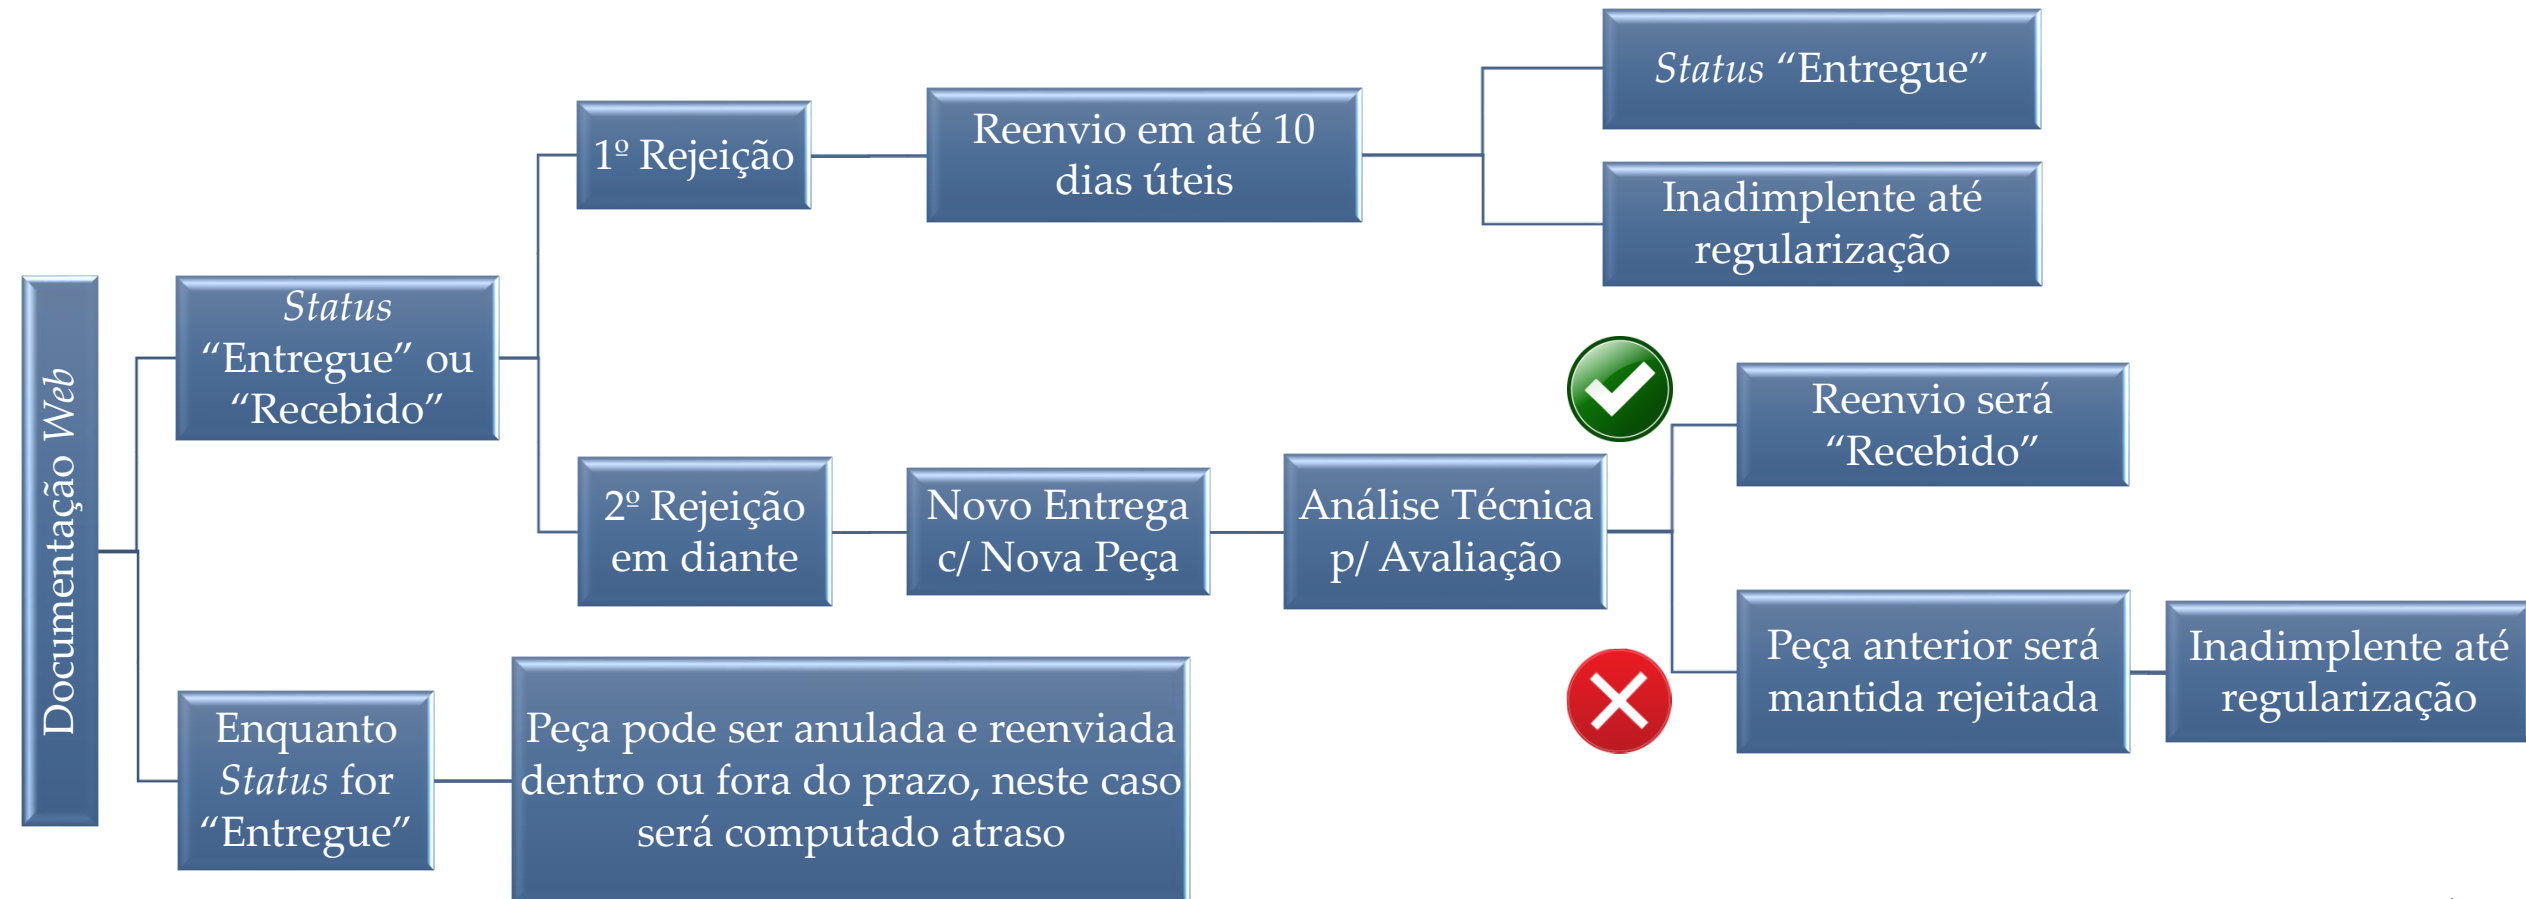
Documentação Web

Status “Entregue” ou “Recebido”

1º Rejeição

Reenvio em até 10 dias úteis

Status “Entregue”

Inadimplente até regularização

2º Rejeição em diante

Novo Entrega c/ Nova Peça

Análise Técnica p/ Avaliação

Reenvio será “Recebido”

Peça anterior será mantida rejeitada

Inadimplente até regularização

Enquanto Status for “Entregue”

Peça pode ser anulada e reenviada dentro ou fora do prazo, neste caso será computado atraso